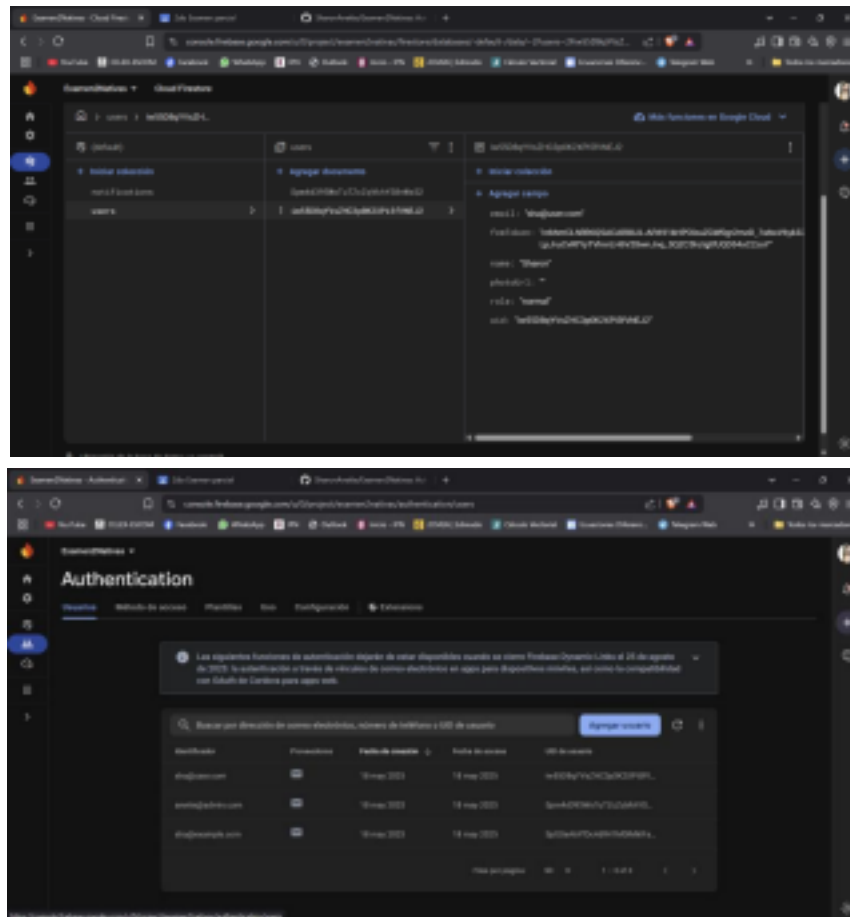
ExamenENatives
Cloud Firestore

(default)
+ Iniciar colección
notifications
users

users
+ Agregar documento
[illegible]
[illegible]

+ Iniciar colección
+ Agregar campo
email: "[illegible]"
fcmToken: "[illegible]"
name: "Sharon"
photoUrl: ""
role: "normal"
uid: "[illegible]"

Más funciones en Google Cloud

ExamenENatives
Authentication
Usuarios   Método de acceso   Plantillas   Uso   Configuración   Extensiones

Las siguientes funciones de autenticación dejarán de estar disponibles cuando se cierre Firebase Dynamic Links el 25 de agosto de 2025: la autenticación a través de vínculos de correo electrónico en apps para dispositivos móviles, así como la compatibilidad con Cordova para apps web.

Buscar por dirección de correo electrónico, número de teléfono o UID de usuario
Agregar usuario

| Identificador | Proveedores | Fecha de creación | Fecha de acceso | UID de usuario |
|---|---|---|---|---|
| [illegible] | | 18 may 2025 | 18 may 2025 | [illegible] |
| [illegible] | | 18 may 2025 | 18 may 2025 | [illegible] |
| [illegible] | | 18 may 2025 | 18 may 2025 | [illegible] |

Filas por página   50   1 – 3 of 3